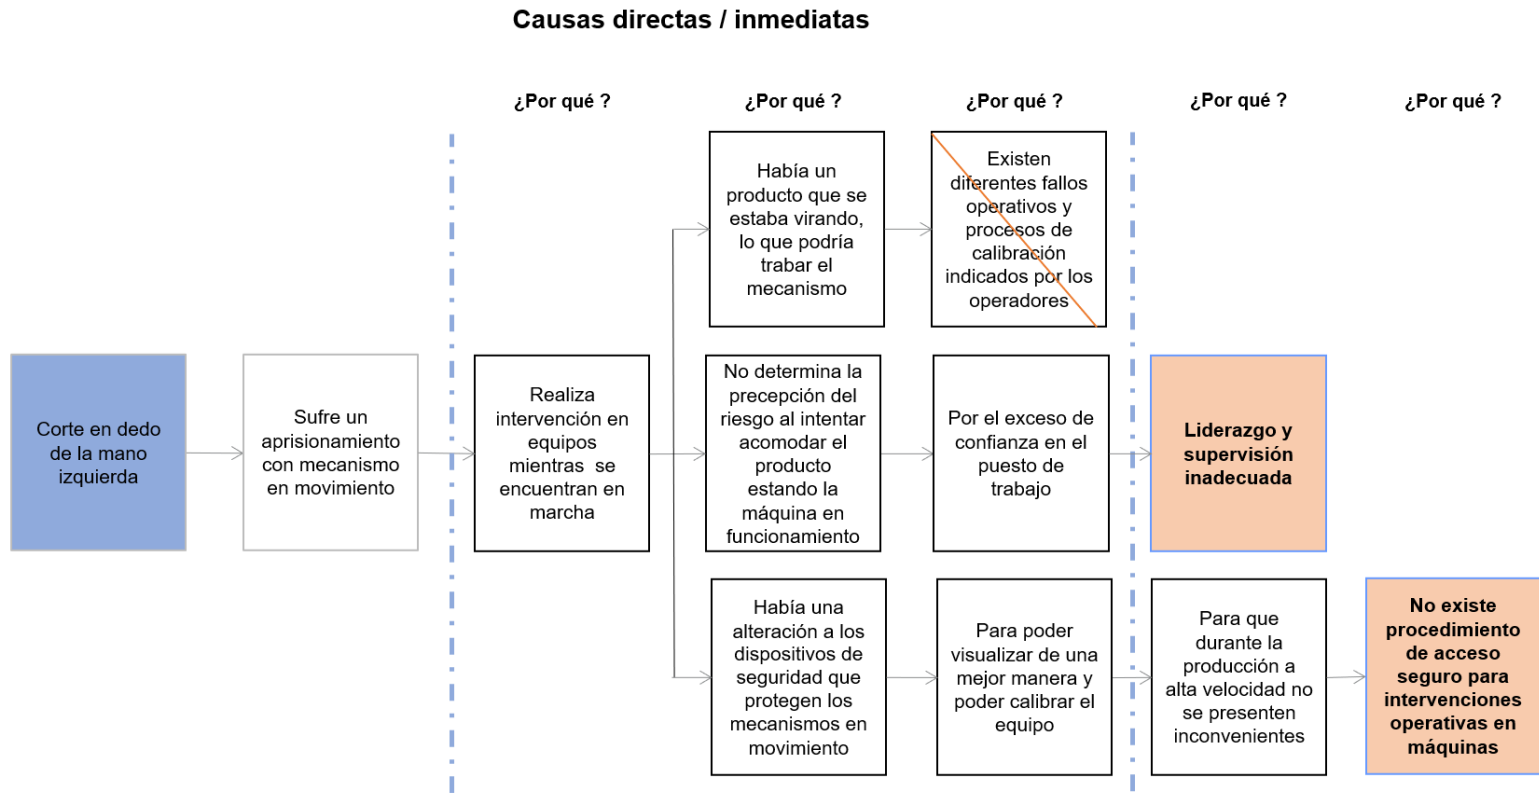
Causas directas / inmediatas

¿Por qué ?

¿Por qué ?

¿Por qué ?

¿Por qué ?

¿Por qué ?

Corte en dedo de la mano izquierda

Sufre un aprisionamiento con mecanismo en movimiento

Realiza intervención en equipos mientras se encuentran en marcha

Había un producto que se estaba virando, lo que podría trabar el mecanismo

Existen diferentes fallos operativos y procesos de calibración indicados por los operadores

No determina la precepción del riesgo al intentar acomodar el producto estando la máquina en funcionamiento

Por el exceso de confianza en el puesto de trabajo

Liderazgo y supervisión inadecuada

Había una alteración a los dispositivos de seguridad que protegen los mecanismos en movimiento

Para poder visualizar de una mejor manera y poder calibrar el equipo

Para que durante la producción a alta velocidad no se presenten inconvenientes

No existe procedimiento de acceso seguro para intervenciones operativas en máquinas